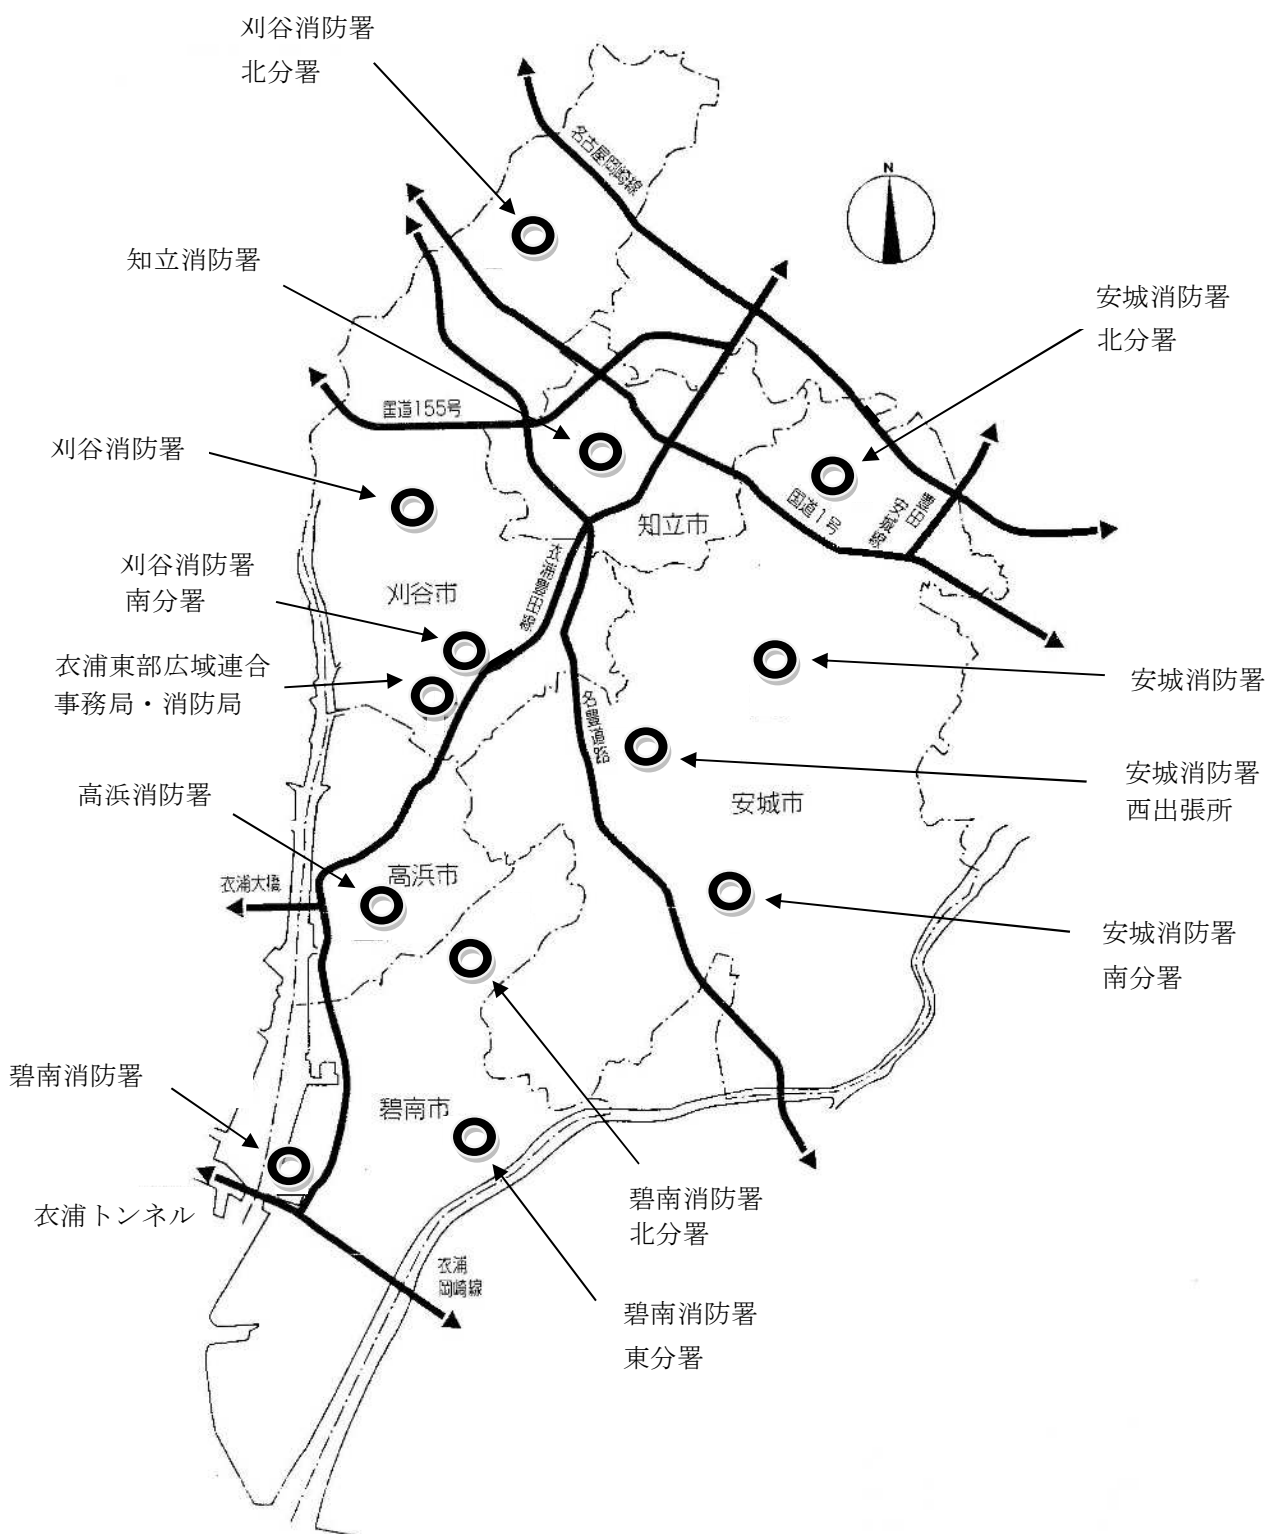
刈谷消防署
北分署

名古屋岡崎線

N

知立消防署

安城消防署
北分署

国道155号

刈谷消防署

知立市

国道1号

豊田安城線

刈谷消防署
南分署

刈谷市

衣浦豊田線

衣浦東部広域連合
事務局・消防局

安城消防署

名豊道路

安城消防署
西出張所

高浜消防署

安城市

高浜市

衣浦大橋

安城消防署
南分署

碧南消防署

碧南市

衣浦トンネル

碧南消防署
北分署

衣浦
岡崎線

碧南消防署
東分署